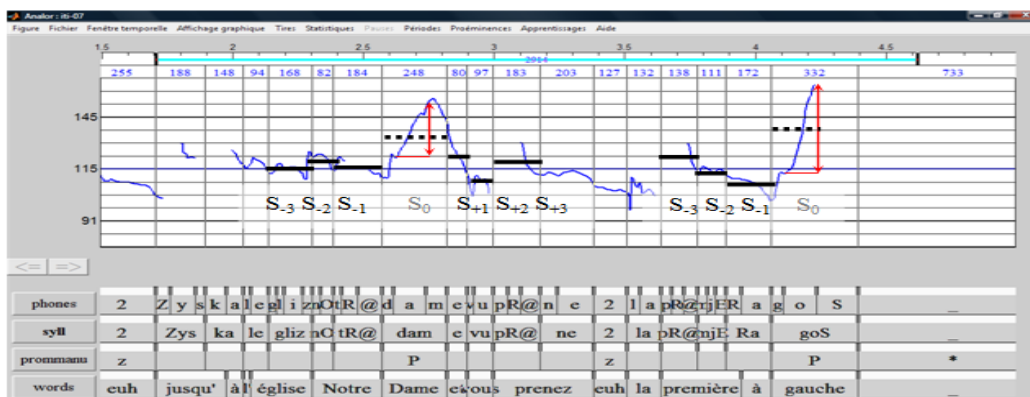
Analor : iti-07

Figure Fichier Fenêtre temporelle Affichage graphique Tires Statistiques Pauses Périodes Proéminences Apprentissages Aide

1.5 2 2.5 3 3.5 4 4.5

2914

255 188 148 94 168 82 184 248 80 97 183 203 127 132 138 111 172 332 733

145

115

91

$S_{-3}$ $S_{-2}$ $S_{-1}$ $S_0$ $S_{+1}$ $S_{+2}$ $S_{+3}$ $S_{-3}$ $S_{-2}$ $S_{-1}$ $S_0$

<= =>

| phones | 2 | Z y s k a l e g l i z n O t R @ d a m e v u p R @ n e | 2 | l a p R @ r j E R a g o S | _ |
|---|---|---|---|---|
| syll | 2 | Zys ka le gliz nO tR@ dam e vu pR@ ne | 2 | la pR@mjE Ra goS | _ |
| prommanu | z | P | z | P | * |
| words | euh | jusqu' à l' église Notre Dame et vous prenez | euh | la première à gauche | _ |